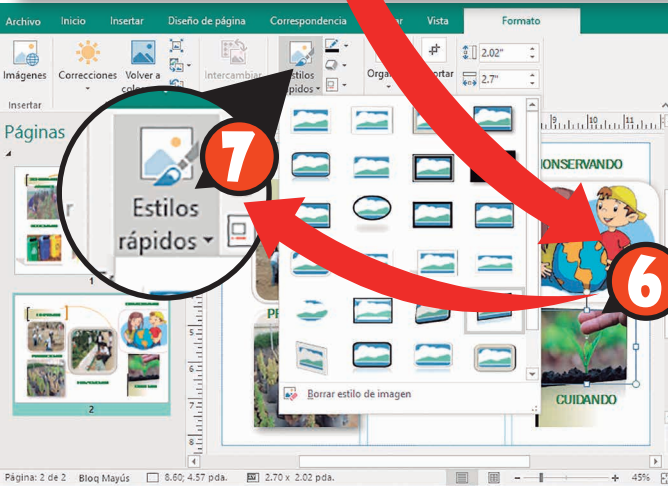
Archivo Inicio Insertar Diseño de página Correspondencia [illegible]ar Vista Formato

Imágenes Insertar Correcciones Volver a colo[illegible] Intercambiar Estilos rápidos Orga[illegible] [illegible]ortar 2.02" 2.7"

Páginas

1

2

Estilos rápidos

7

6

ONSERVANDO

PR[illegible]

CUIDANDO

Borrar estilo de imagen

Página: 2 de 2 Bloq Mayús 8.60; 4.57 pda. 2.70 x 2.02 pda. 45%